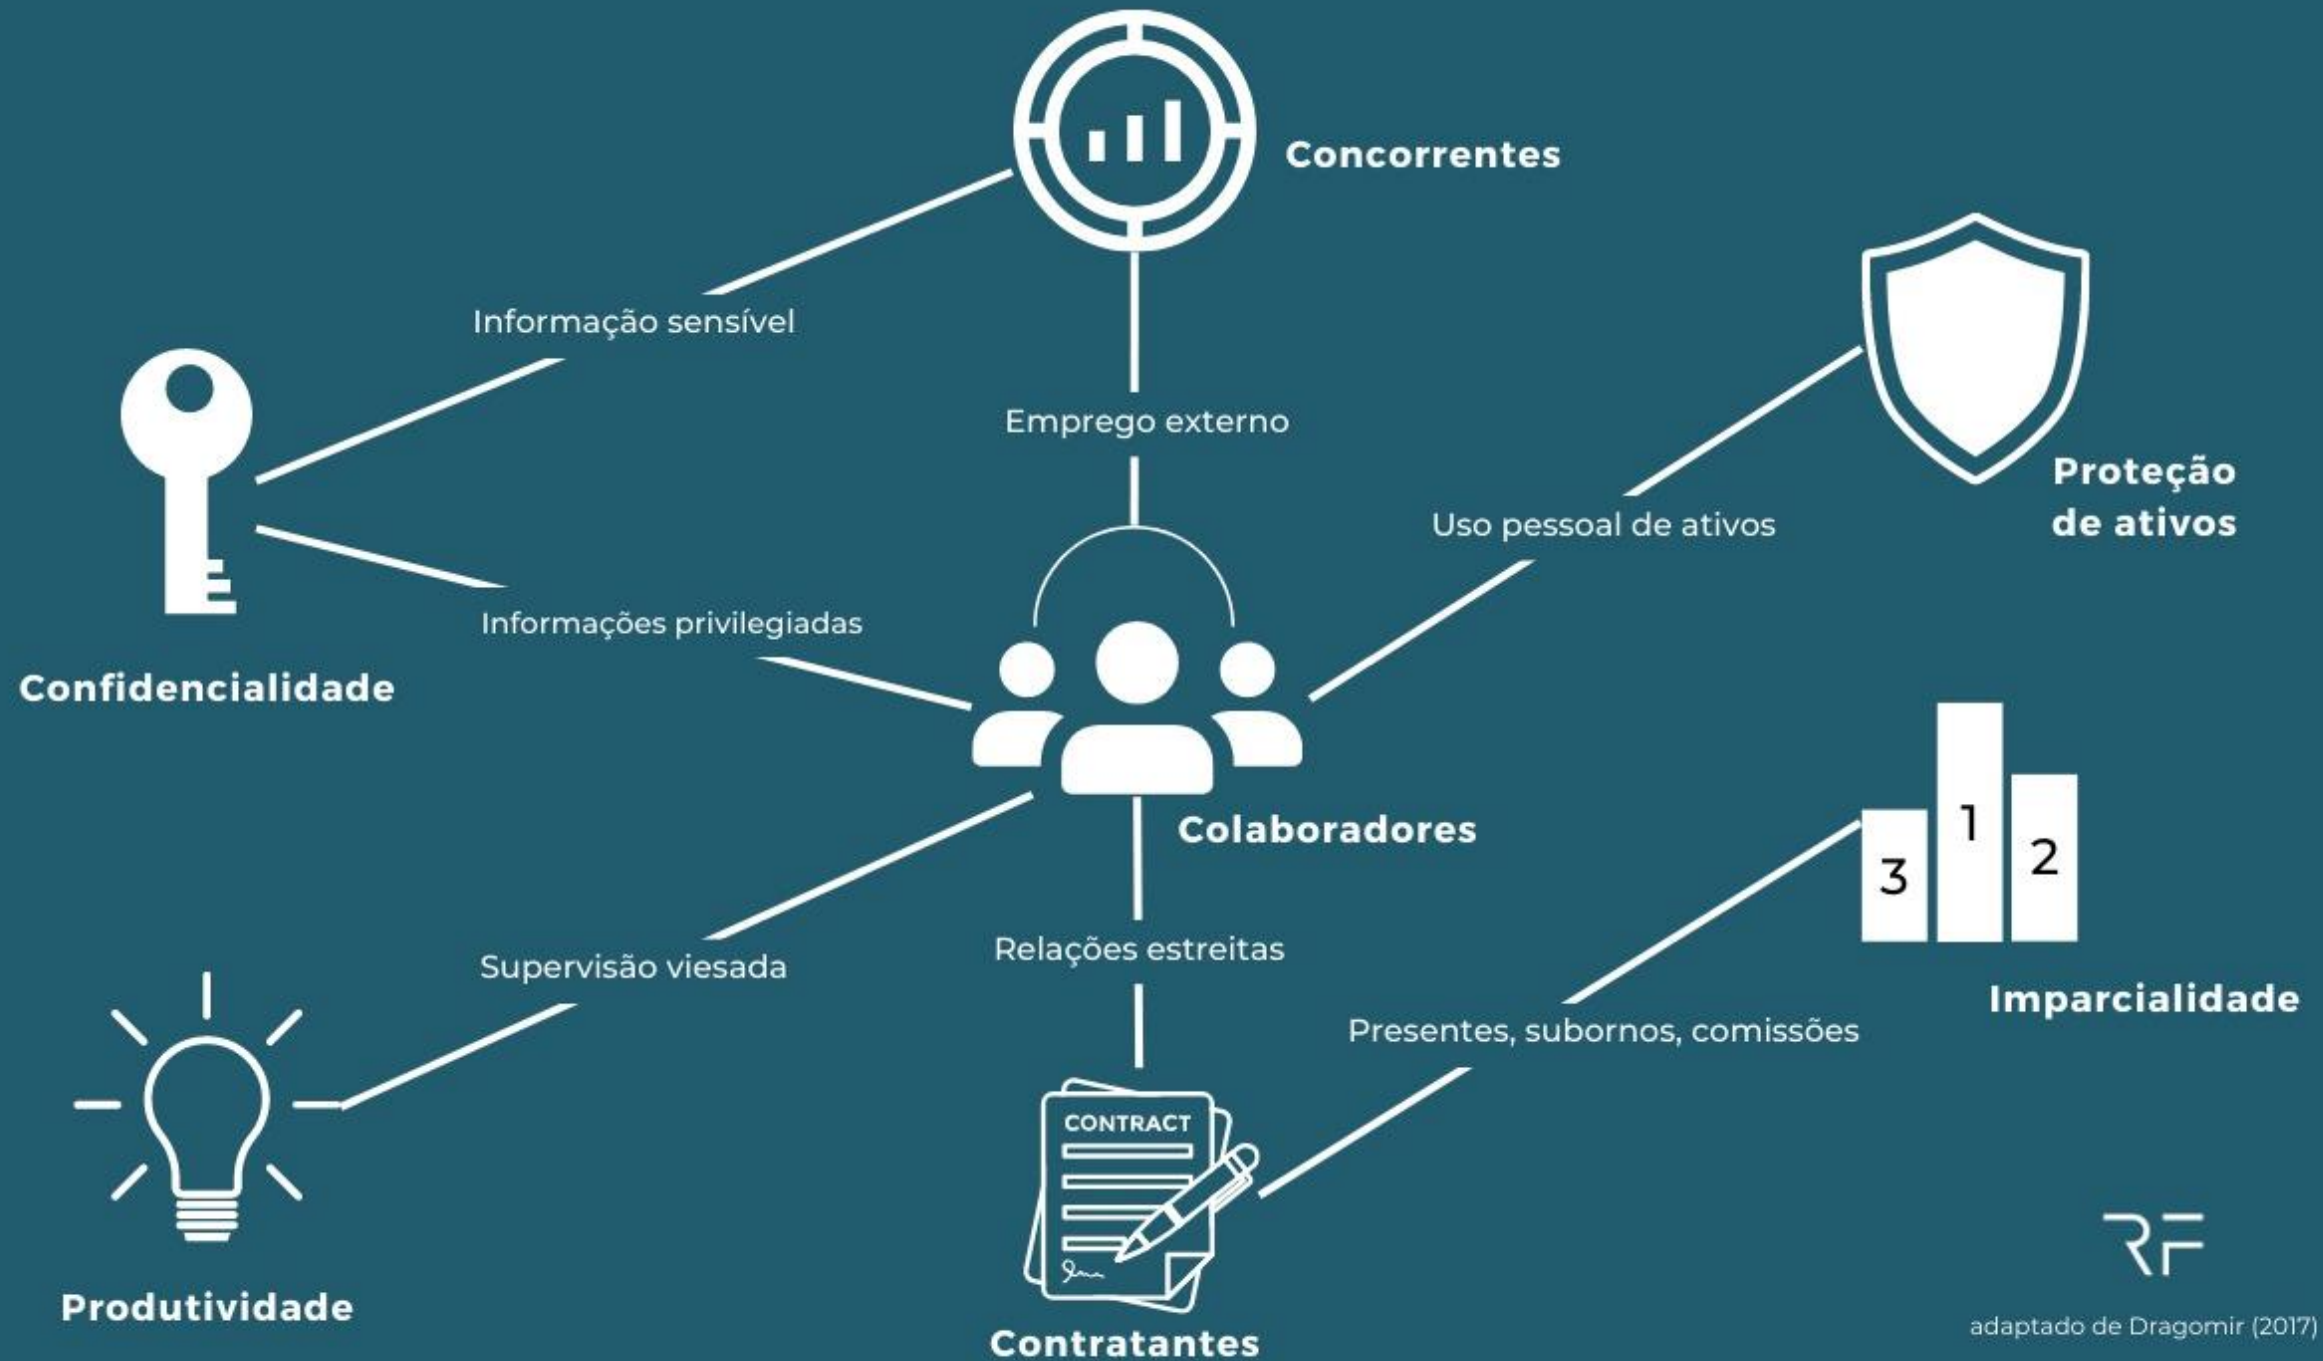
Concorrentes

Informação sensível

Emprego externo

Proteção de ativos

Uso pessoal de ativos

Informações privilegiadas

Confidencialidade

Colaboradores

1

2

3

Supervisão viesada

Relações estreitas

Imparcialidade

Presentes, subornos, comissões

CONTRACT

Produtividade

Contratantes

RF

adaptado de Dragomir (2017)